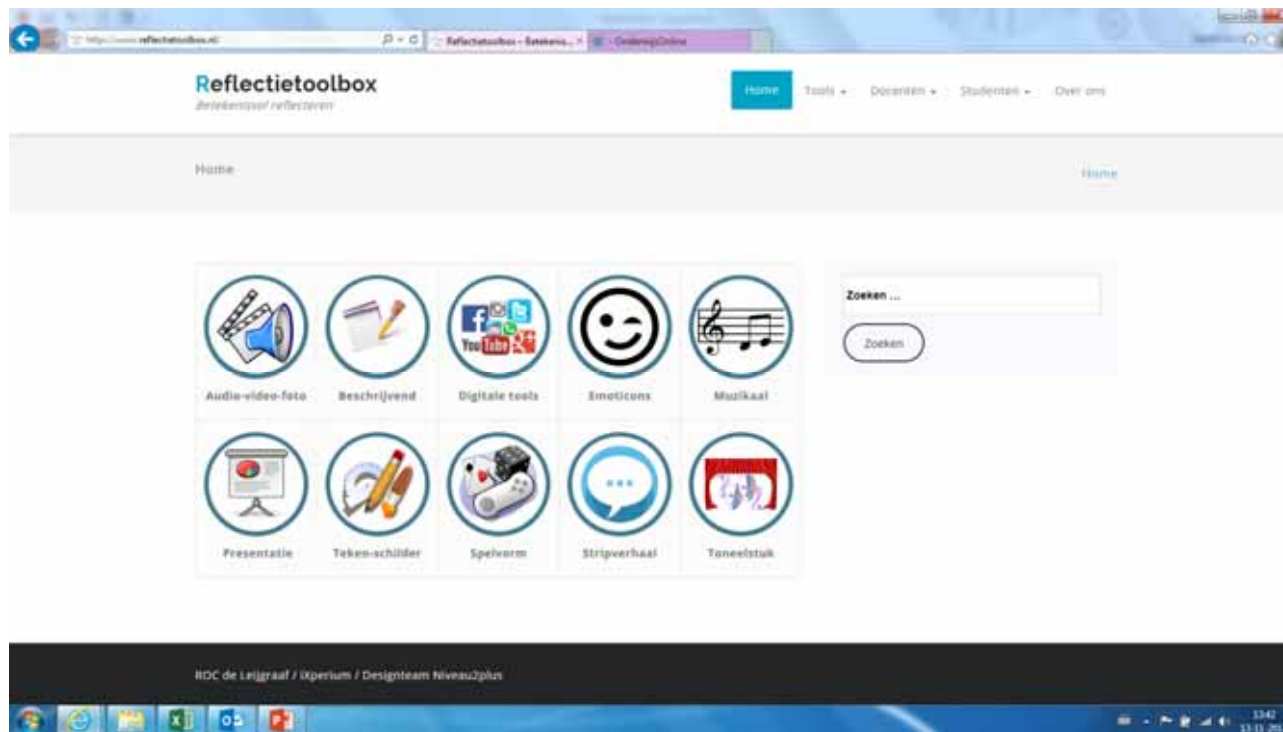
http://www.reflectietoolbox.nl/

Reflectietoolbox - Betekenis... ×

OnderwijsOnline

Reflectietoolbox
Betekenisvol reflecteren

Home
Tools
Docenten
Studenten
Over ons

Home

Home

Audio-video-foto
Beschrijvend
Digitale tools
Emoticons
Muzikaal
Presentatie
Teken-schilder
Spelvorm
Stripverhaal
Toneelstuk

Zoeken ...

Zoeken

ROC de Leijgraaf / iXperium / Designteam Niveau2plus

13:42
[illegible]